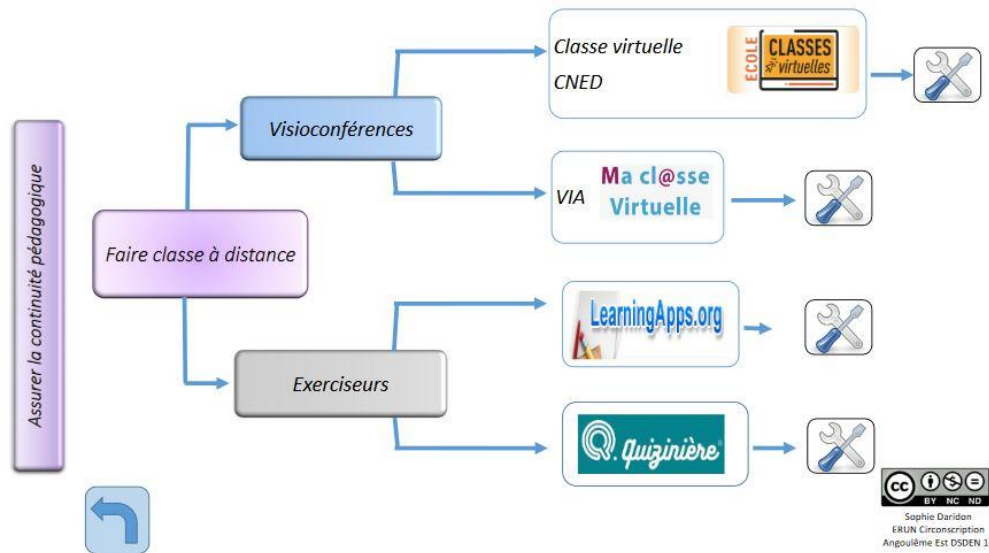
Assurer la continuité pédagogique

Faire classe à distance

Visioconférences

Classe virtuelle
CNED

ECOLE CLASSES virtuelles

VIA

Ma cl@sse Virtuelle

Exerciseurs

LearningApps.org

Quizinière

BY NC ND
Sophie Daridon
ERUN Circonscription
Angoulême Est DSDEN 1